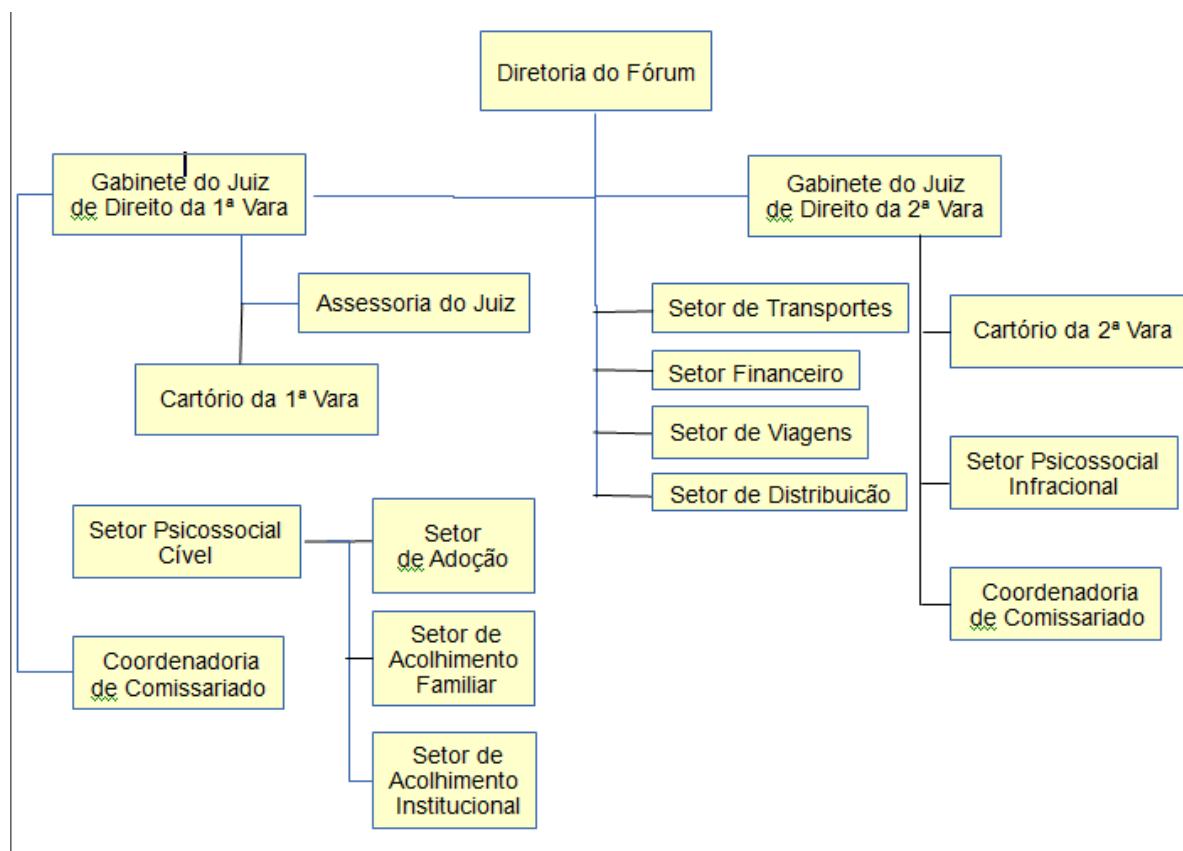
Diretoria do Fórum

Gabinete do Juiz de Direito da 1ª Vara

Gabinete do Juiz de Direito da 2ª Vara

Assessoria do Juiz

Cartório da 1ª Vara

Setor de Transportes

Setor Financeiro

Setor de Viagens

Setor de Distribuição

Cartório da 2ª Vara

Setor Psicossocial Infracional

Coordenadoria de Comissariado

Setor Psicossocial Cível

Setor de Adoção

Setor de Acolhimento Familiar

Setor de Acolhimento Institucional

Coordenadoria de Comissariado